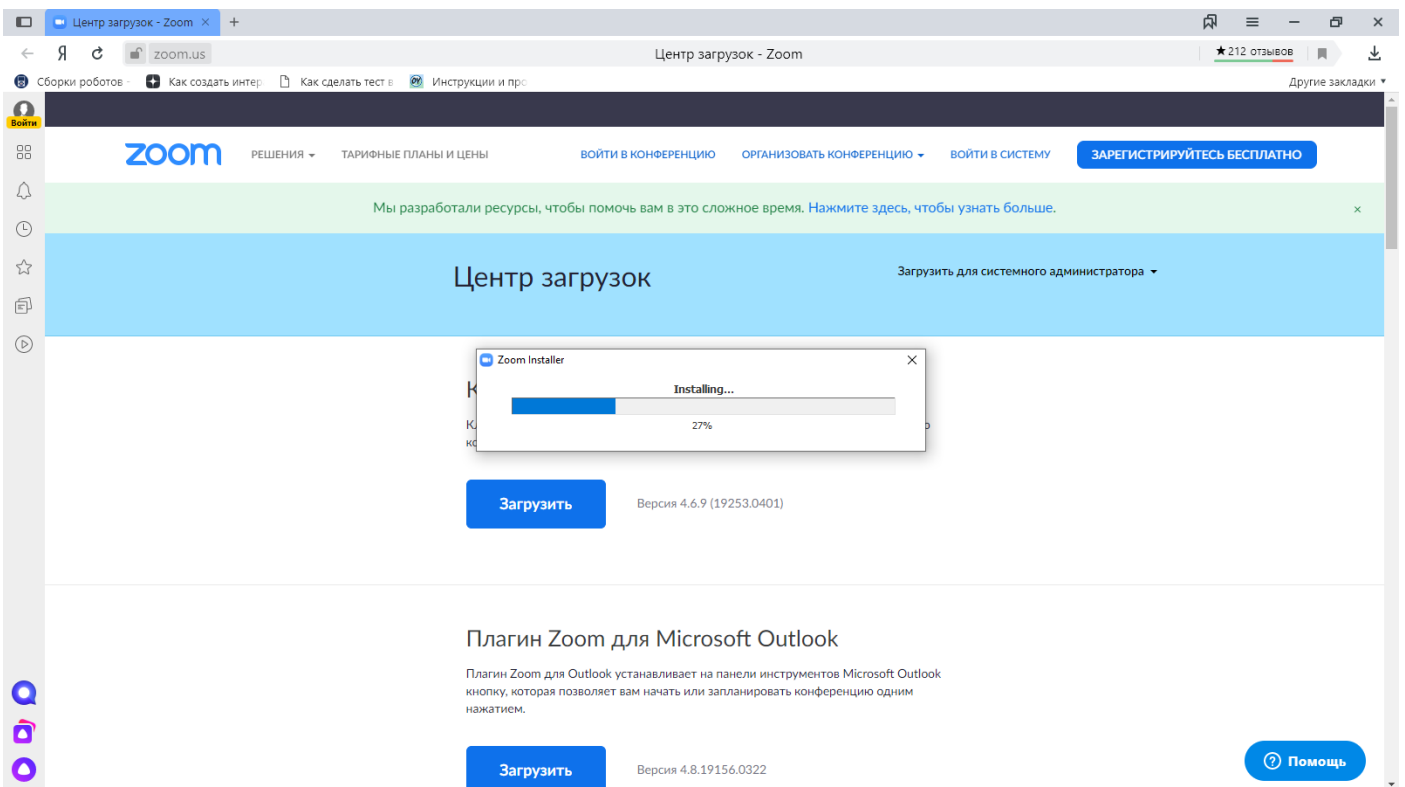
Центр загрузок - Zoom ×
+
Я
zoom.us
Центр загрузок - Zoom
★212 отзывов
Сборки роботов ·
Как создать интер
Как сделать тест в
Инструкции и про
Другие закладки
Войти

zoom
РЕШЕНИЯ
ТАРИФНЫЕ ПЛАНЫ И ЦЕНЫ
ВОЙТИ В КОНФЕРЕНЦИЮ
ОРГАНИЗОВАТЬ КОНФЕРЕНЦИЮ
ВОЙТИ В СИСТЕМУ
ЗАРЕГИСТРИРУЙТЕСЬ БЕСПЛАТНО

Мы разработали ресурсы, чтобы помочь вам в это сложное время. Нажмите здесь, чтобы узнать больше.
×

Центр загрузок
Загрузить для системного администратора

Zoom Installer
×
Installing...
27%

К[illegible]
К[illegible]
ко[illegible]

Загрузить
Версия 4.6.9 (19253.0401)

Плагин Zoom для Microsoft Outlook

Плагин Zoom для Outlook устанавливает на панели инструментов Microsoft Outlook кнопку, которая позволяет вам начать или запланировать конференцию одним нажатием.

Загрузить
Версия 4.8.19156.0322
Помощь